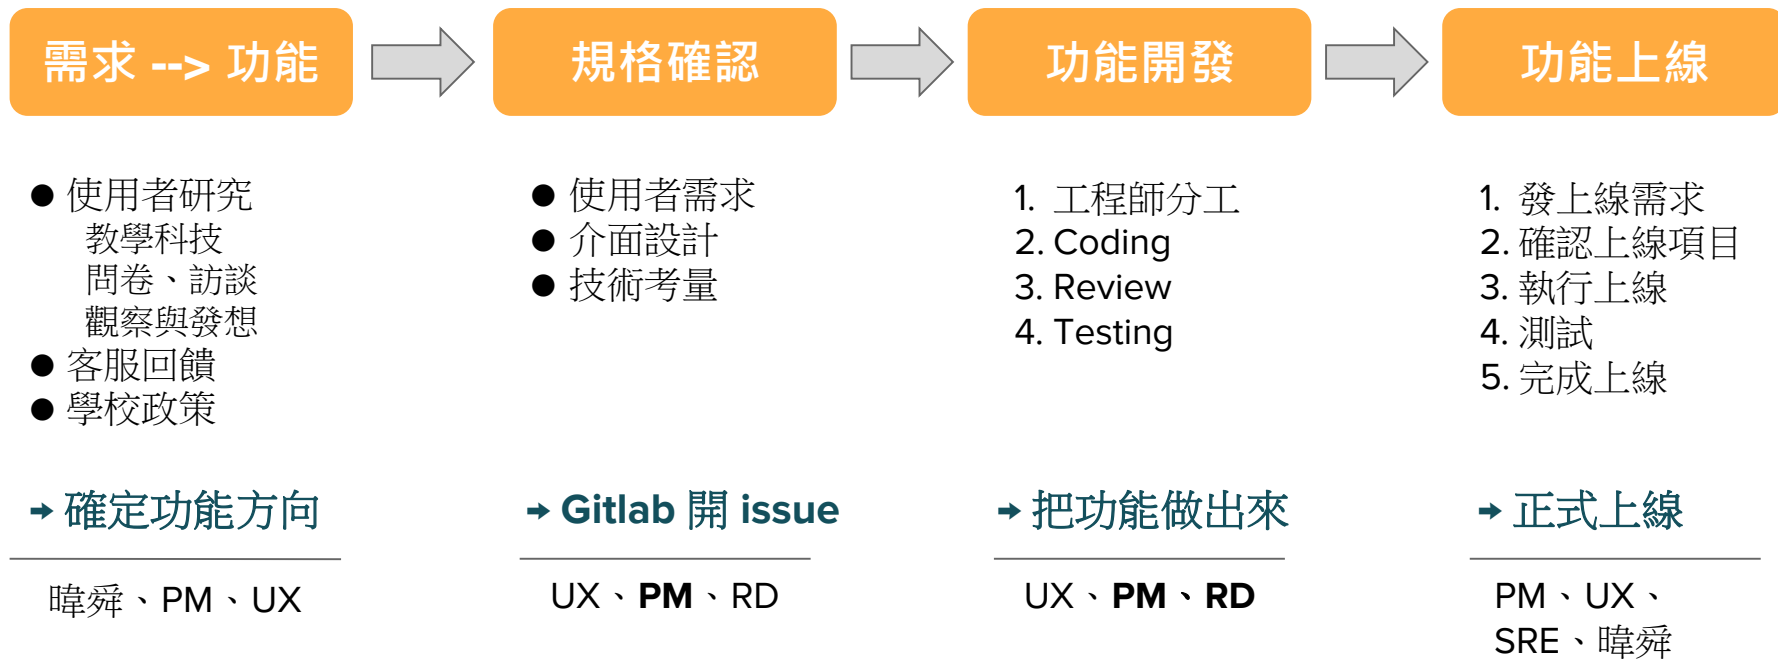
需求 --> 功能

規格確認

功能開發

功能上線

● 使用者研究
教學科技
問卷、訪談
觀察與發想
● 客服回饋
● 學校政策

→ 確定功能方向

曈舜、PM、UX

● 使用者需求
● 介面設計
● 技術考量

→ Gitlab 開 issue

UX、**PM**、RD

1. 工程師分工
2. Coding
3. Review
4. Testing

→ 把功能做出來

UX、**PM**、**RD**

1. 發上線需求
2. 確認上線項目
3. 執行上線
4. 測試
5. 完成上線

→ 正式上線

PM、UX、SRE、曈舜